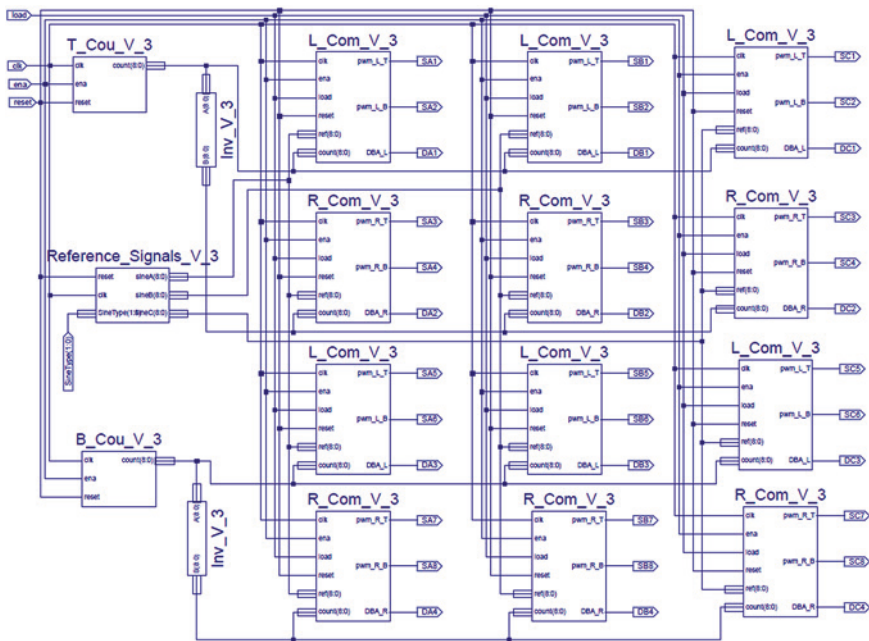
load
clk
ena
reset
T_Cou_V_3
clk
ena
reset
count(8:0)
Inv_V_3
A(8:0)
B(8:0)
Reference_Signals_V_3
reset
clk
SineType(1:0)
sineA(8:0)
sineB(8:0)
sineC(8:0)
SineType(1:0)
B_Cou_V_3
clk
ena
reset
count(8:0)
Inv_V_3
A(8:0)
B(8:0)

L_Com_V_3
clk
ena
load
reset
ref(8:0)
count(8:0)
pwm_L_T
pwm_L_B
DBA_L
SA1
SA2
DA1
R_Com_V_3
clk
ena
load
reset
ref(8:0)
count(8:0)
pwm_R_T
pwm_R_B
DBA_R
SA3
SA4
DA2
L_Com_V_3
clk
ena
load
reset
ref(8:0)
count(8:0)
pwm_L_T
pwm_L_B
DBA_L
SA5
SA6
DA3
R_Com_V_3
clk
ena
load
reset
ref(8:0)
count(8:0)
pwm_R_T
pwm_R_B
DBA_R
SA7
SA8
DA4

L_Com_V_3
clk
ena
load
reset
ref(8:0)
count(8:0)
pwm_L_T
pwm_L_B
DBA_L
SB1
SB2
DB1
R_Com_V_3
clk
ena
load
reset
ref(8:0)
count(8:0)
pwm_R_T
pwm_R_B
DBA_R
SB3
SB4
DB2
L_Com_V_3
clk
ena
load
reset
ref(8:0)
count(8:0)
pwm_L_T
pwm_L_B
DBA_L
SB5
SB6
DB3
R_Com_V_3
clk
ena
load
reset
ref(8:0)
count(8:0)
pwm_R_T
pwm_R_B
DBA_R
SB7
SB8
DB4

L_Com_V_3
clk
ena
load
reset
ref(8:0)
count(8:0)
pwm_L_T
pwm_L_B
DBA_L
SC1
SC2
DC1
R_Com_V_3
clk
ena
load
reset
ref(8:0)
count(8:0)
pwm_R_T
pwm_R_B
DBA_R
SC3
SC4
DC2
L_Com_V_3
clk
ena
load
reset
ref(8:0)
count(8:0)
pwm_L_T
pwm_L_B
DBA_L
SC5
SC6
DC3
R_Com_V_3
clk
ena
load
reset
ref(8:0)
count(8:0)
pwm_R_T
pwm_R_B
DBA_R
SC7
SC8
DC4